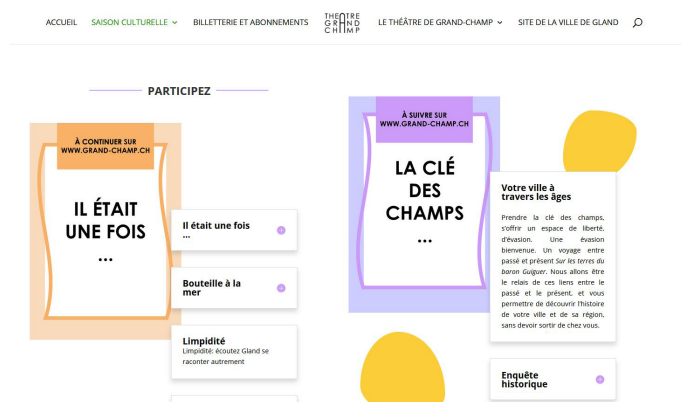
ACCUEIL SAISON CULTURELLE BILLETTERIE ET ABONNEMENTS THEATRE GRAND CHAMP LE THÉÂTRE DE GRAND-CHAMP SITE DE LA VILLE DE GLAND

PARTICIPEZ

À CONTINUER SUR WWW.GRAND-CHAMP.CH

IL ÉTAIT UNE FOIS ...

Il était une fois ...

Bouteille à la mer

Limpidité
Limpidité: écoutez Gland se raconter autrement

À SUIVRE SUR WWW.GRAND-CHAMP.CH

LA CLÉ DES CHAMPS ...

Votre ville à travers les âges

Prendre la clé des champs, s'offrir un espace de liberté, d'évasion. Une évasion bienvenue. Un voyage entre passé et présent *Sur les terres du baron Guiguer*. Nous allons être le relais de ces liens entre le passé et le présent, et vous permettre de découvrir l'histoire de votre ville et de sa région, sans devoir sortir de chez vous.

Enquête historique